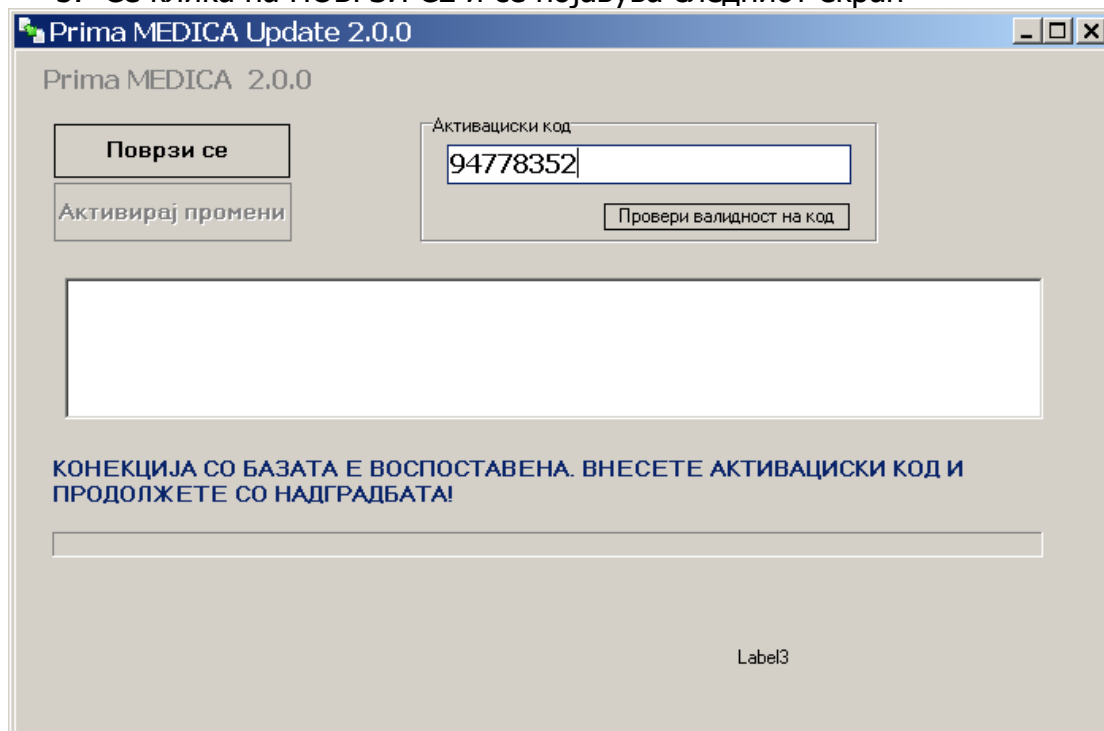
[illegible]

Prima MEDICA Update 2.0.0

Prima MEDICA 2.0.0

Поврзи се

Активирај промени

Активациски код

94778352

Провери валидност на код

КОНЕКЦИЈА СО БАЗАТА Е ВОСПОСТАВЕНА. ВНЕСЕТЕ АКТИВАЦИСКИ КОД И ПРОДОЛЖЕТЕ СО НАДГРАДБАТА!

Label3